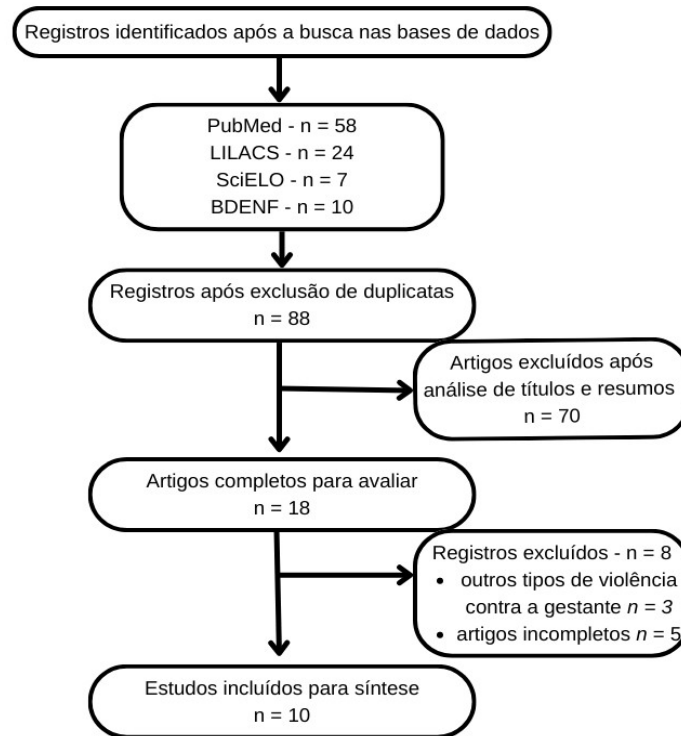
Registros identificados após a busca nas bases de dados

PubMed - n = 58
LILACS - n = 24
SciELO - n = 7
BDENF - n = 10

Registros após exclusão de duplicatas
n = 88

Artigos excluídos após análise de títulos e resumos
n = 70

Artigos completos para avaliar
n = 18

Registros excluídos - n = 8
• outros tipos de violência contra a gestante $n = 3$
• artigos incompletos $n = 5$

Estudos incluídos para síntese
n = 10